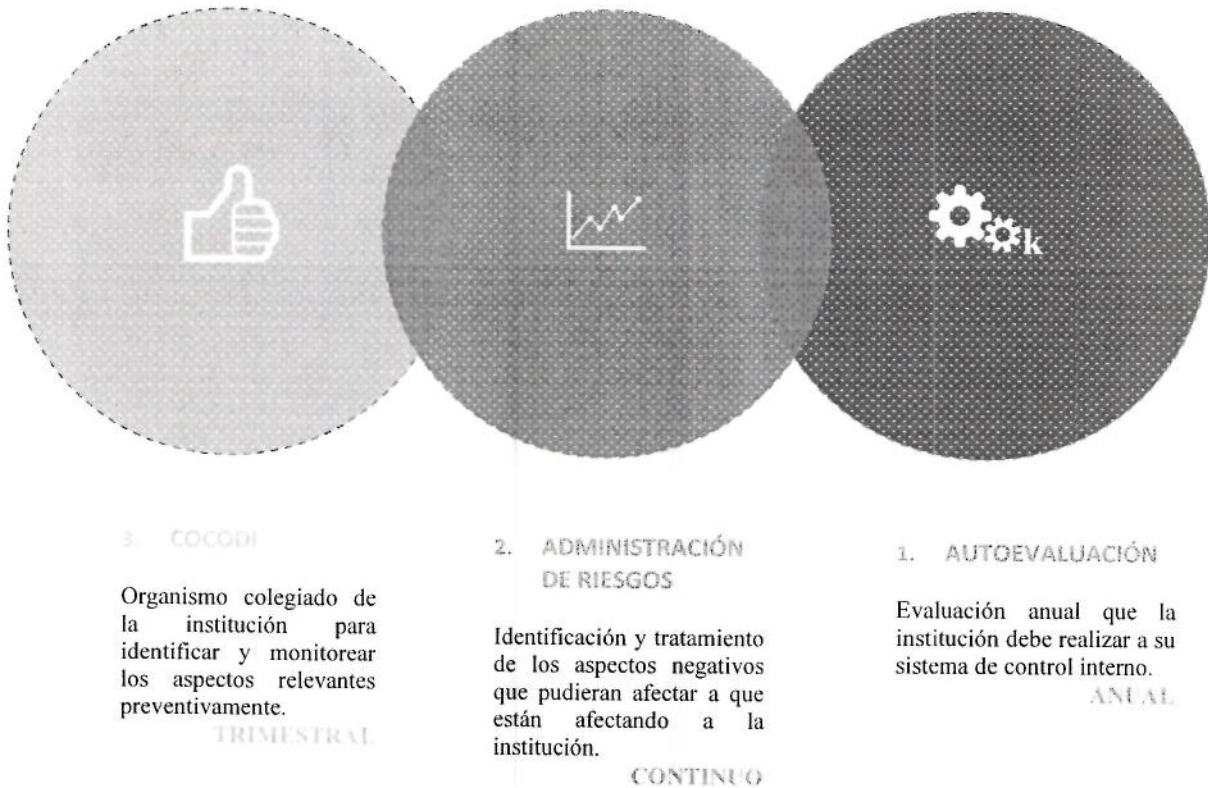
k

3. COCODI

Organismo colegiado de la institución para identificar y monitorear los aspectos relevantes preventivamente.

TRIMESTRAL

2. ADMINISTRACIÓN DE RIESGOS

Identificación y tratamiento de los aspectos negativos que pudieran afectar a que están afectando a la institución.

CONTINUO

1. AUTOEVALUACIÓN

Evaluación anual que la institución debe realizar a su sistema de control interno.

ANUAL